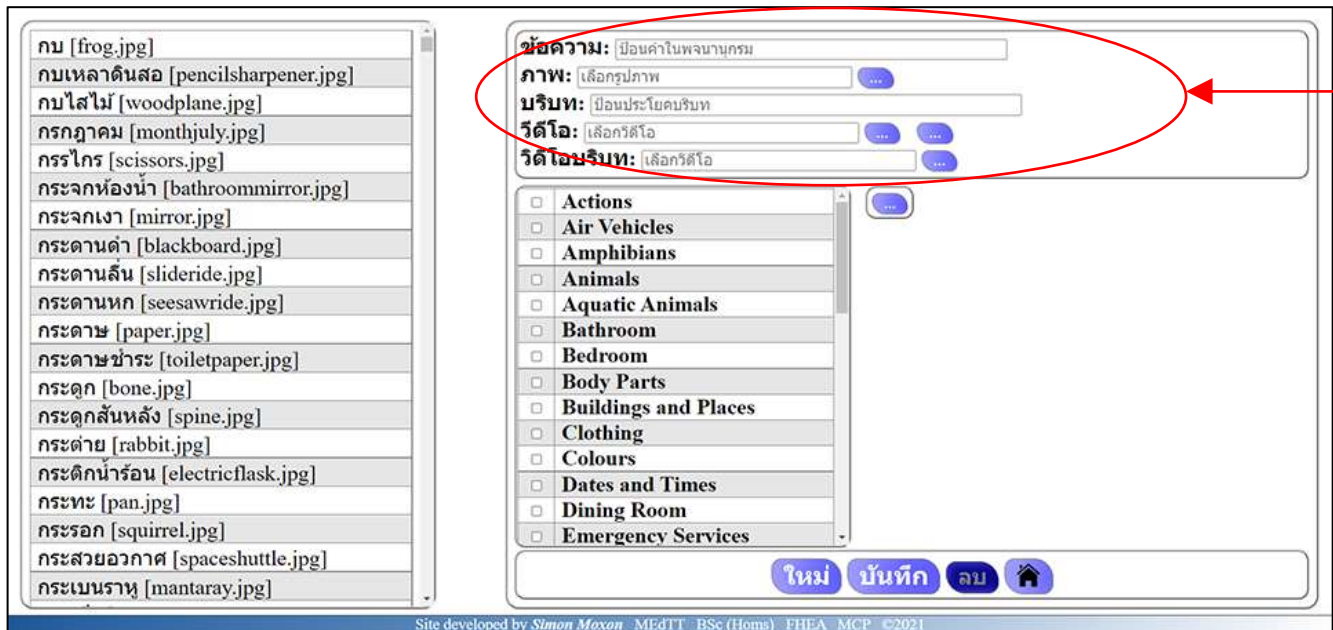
กบ [frog.jpg]
กบเหลาดินสอ [pencilsharpener.jpg]
กบไสไม้ [woodplane.jpg]
กรกฎาคม [monthjuly.jpg]
กรรไกร [scissors.jpg]
กระจกห้องน้ำ [bathroommirror.jpg]
กระจกเงา [mirror.jpg]
กระดานดำ [blackboard.jpg]
กระดานลื่น [slideride.jpg]
กระดานหก [seesawride.jpg]
กระดาษ [paper.jpg]
กระดาษชำระ [toiletpaper.jpg]
กระดูก [bone.jpg]
กระดูกสันหลัง [spine.jpg]
กระต่าย [rabbit.jpg]
กระติกน้ำร้อน [electricflask.jpg]
กระทะ [pan.jpg]
กระรอก [squirrel.jpg]
กระสวยอวกาศ [spaceshuttle.jpg]
กระเบนราหู [mantaray.jpg]

ข้อความ: ป้อนคำในพจนานุกรม
ภาพ: เลือกรูปภาพ ...
บริบท: ป้อนประโยคบริบท
วีดีโอ: เลือกวีดีโอ ... ...
วีดีโอบริบท: เลือกวีดีโอ ...

Actions
Air Vehicles
Amphibians
Animals
Aquatic Animals
Bathroom
Bedroom
Body Parts
Buildings and Places
Clothing
Colours
Dates and Times
Dining Room
Emergency Services

...

ใหม่ บันทึก ลบ

Site developed by Simon Moxon MEdTT BSc (Hons) FHEA MCP ©2021